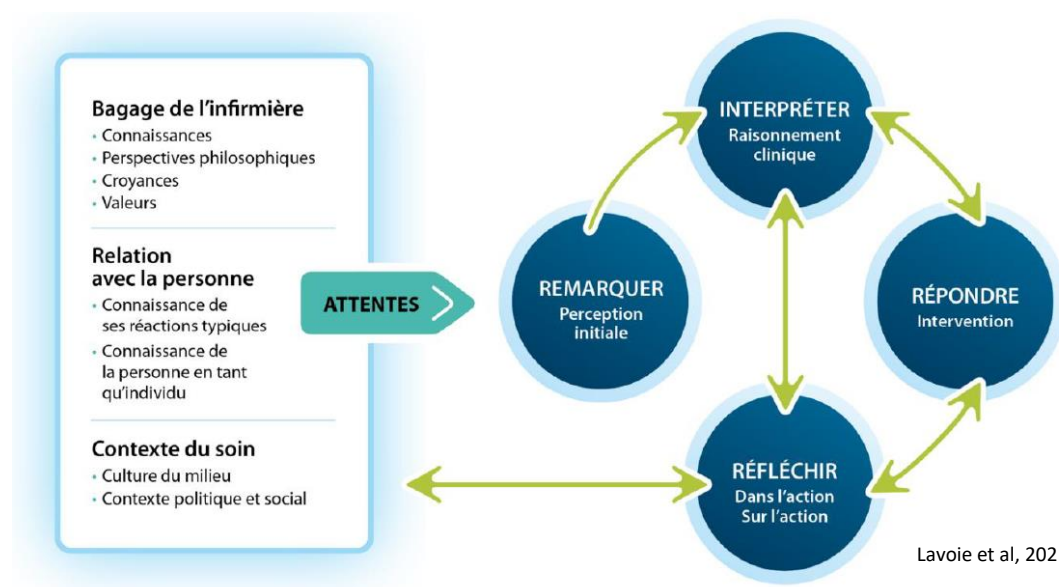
Bagage de l'infirmière
• Connaissances
• Perspectives philosophiques
• Croyances
• Valeurs

Relation avec la personne
• Connaissance de ses réactions typiques
• Connaissance de la personne en tant qu'individu

Contexte du soin
• Culture du milieu
• Contexte politique et social

ATTENTES

INTERPRÉTER
Raisonnement clinique

REMARQUER
Perception initiale

RÉPONDRE
Intervention

RÉFLÉCHIR
Dans l'action
Sur l'action

Lavoie et al, 202